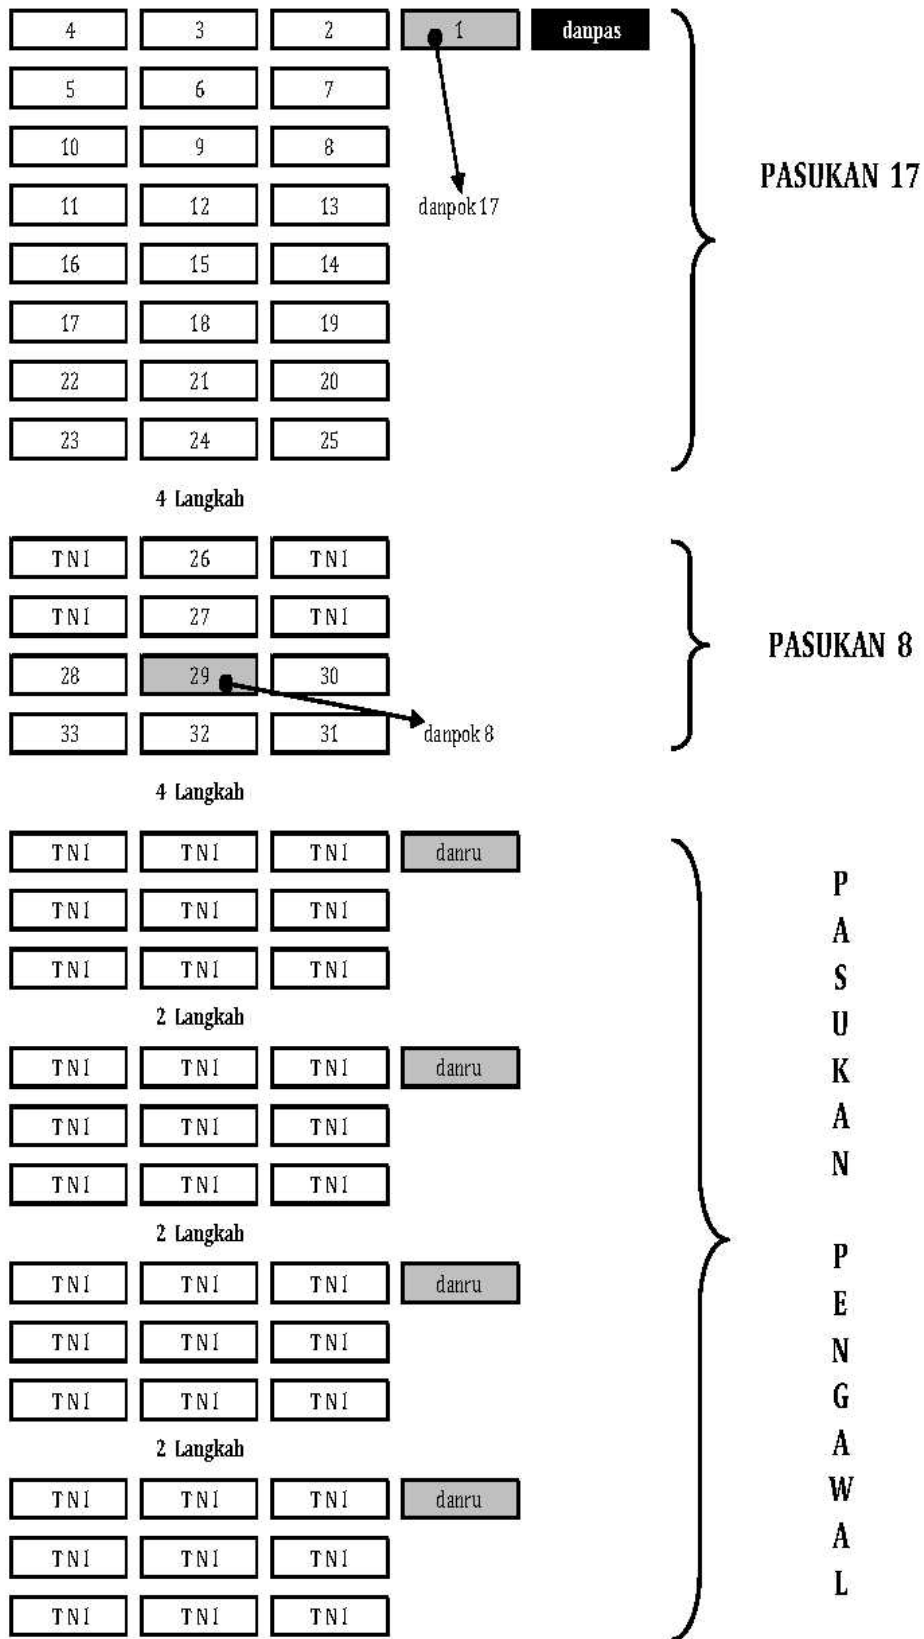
4 3 2 1 danpas
5 6 7
10 9 8
11 12 13 danpok 17
16 15 14
17 18 19
22 21 20
23 24 25

PASUKAN 17

4 Langkah

TNI 26 TNI
TNI 27 TNI
28 29 30
33 32 31 danpok 8

PASUKAN 8

4 Langkah

TNI TNI TNI danru
TNI TNI TNI
TNI TNI TNI

2 Langkah

TNI TNI TNI danru
TNI TNI TNI
TNI TNI TNI

2 Langkah

TNI TNI TNI danru
TNI TNI TNI
TNI TNI TNI

2 Langkah

TNI TNI TNI danru
TNI TNI TNI
TNI TNI TNI

P A S U K A N P E N G A W A L